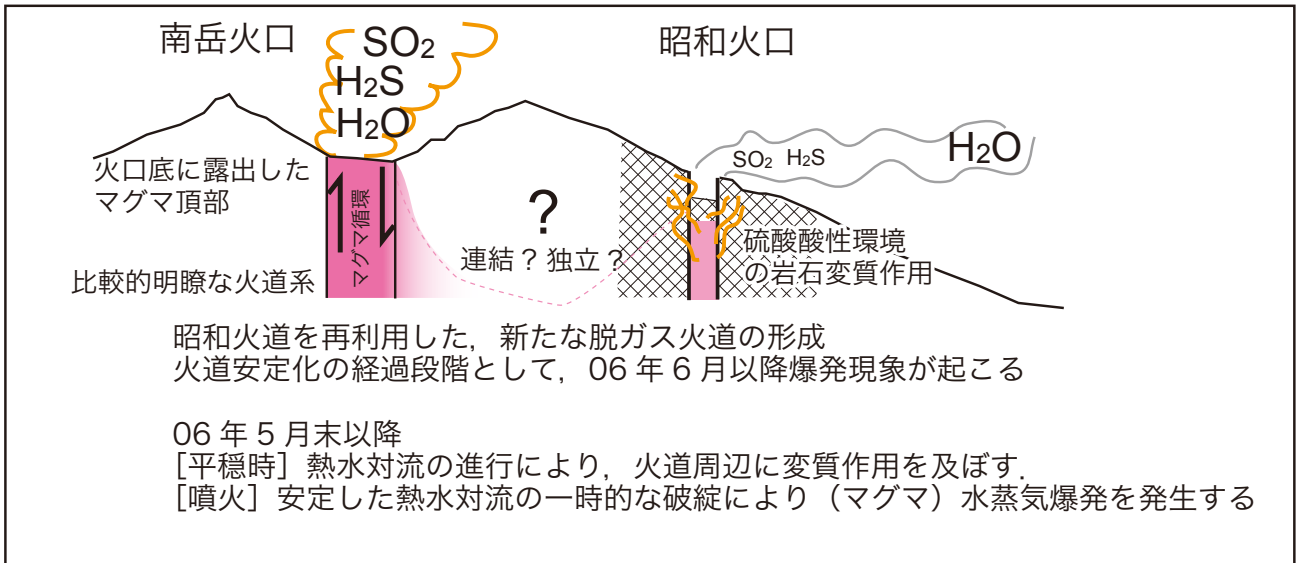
南岳火口

$SO_2$
$H_2S$
$H_2O$

昭和火口

火口底に露出したマグマ頂部

マグマ循環

比較的明瞭な火道系

?

連結？独立？

$SO_2$ $H_2S$

$H_2O$

硫酸酸性環境の岩石変質作用

昭和火道を再利用した，新たな脱ガス火道の形成
火道安定化の経過段階として，06 年 6 月以降爆発現象が起こる

06 年 5 月末以降
［平穏時］熱水対流の進行により，火道周辺に変質作用を及ぼす.
［噴火］安定した熱水対流の一時的な破綻により（マグマ）水蒸気爆発を発生する